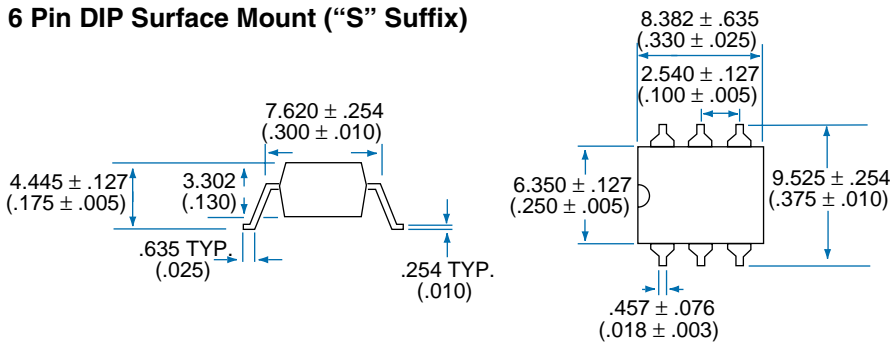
6 Pin DIP Surface Mount (“S” Suffix)

7.620 $\pm$ .254
(.300 $\pm$ .010)

4.445 $\pm$ .127
(.175 $\pm$ .005)

3.302
(.130)

.635 TYP.
(.025)

.254 TYP.
(.010)

8.382 $\pm$ .635
(.330 $\pm$ .025)

2.540 $\pm$ .127
(.100 $\pm$ .005)

6.350 $\pm$ .127
(.250 $\pm$ .005)

9.525 $\pm$ .254
(.375 $\pm$ .010)

.457 $\pm$ .076
(.018 $\pm$ .003)